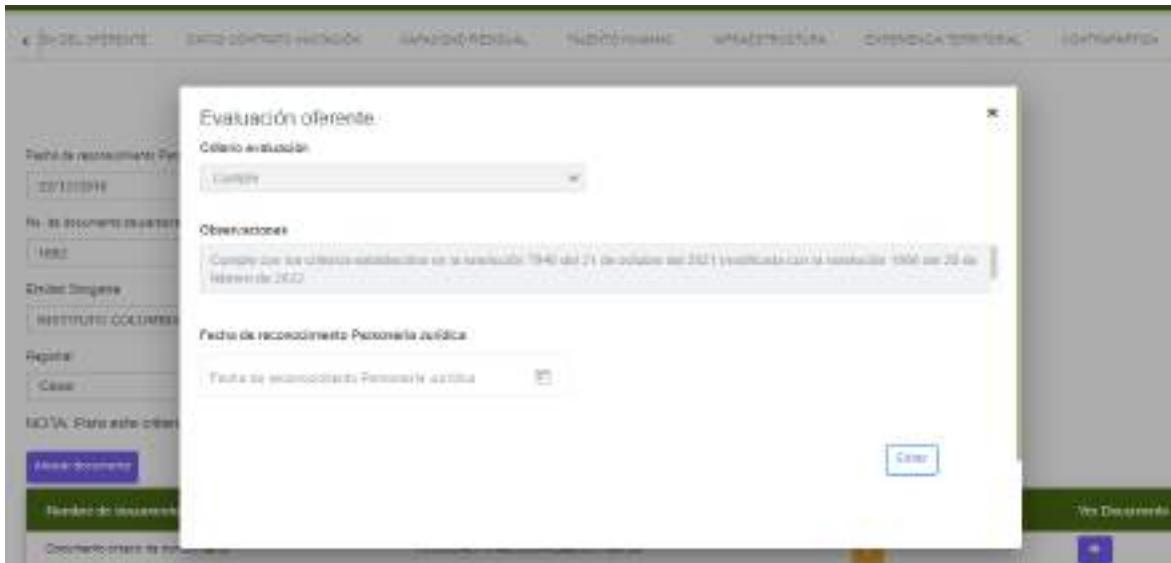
« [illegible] DEL OFERENTE   DATOS CONTRATO VINCULACIÓN   CAPACIDAD RESIDUAL   TALENTO HUMANO   INFRAESTRUCTURA   EXPERIENCIA TERRITORIAL   CONTRAPARTIDA

Fecha de reconocimiento Per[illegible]
22/12/2016
No. de documento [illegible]
1682
Entidad Otorgante
INSTITUTO COLOMBI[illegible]
Regional
Cesar
NOTA: (Para este criteri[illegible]
Anexar documento
Nombre de documento
Documento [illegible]
Ver Documento

Evaluación oferente
×
Criterio evaluación
Cumple
Observaciones
Cumple con los criterios establecidos en la resolución 7840 del 21 de octubre del 2021 (modificada con la resolución 1906 del 28 de febrero de 2022
Fecha de reconocimiento Personería Jurídica
Fecha de reconocimiento Personería Jurídica
Enviar